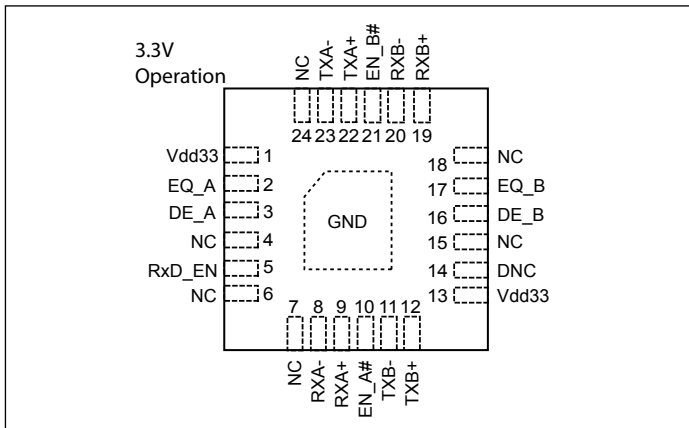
3.3V Operation

NC
TXA-
TXA+
EN_B#
RXB-
RXB+

24 23 22 21 20 19

Vdd33 1
EQ_A 2
DE_A 3
NC 4
RxD_EN 5
NC 6

18 NC
17 EQ_B
16 DE_B
15 NC
14 DNC
13 Vdd33

GND

7 8 9 10 11 12

NC
RXA-
RXA+
EN_A#
TXB-
TXB+